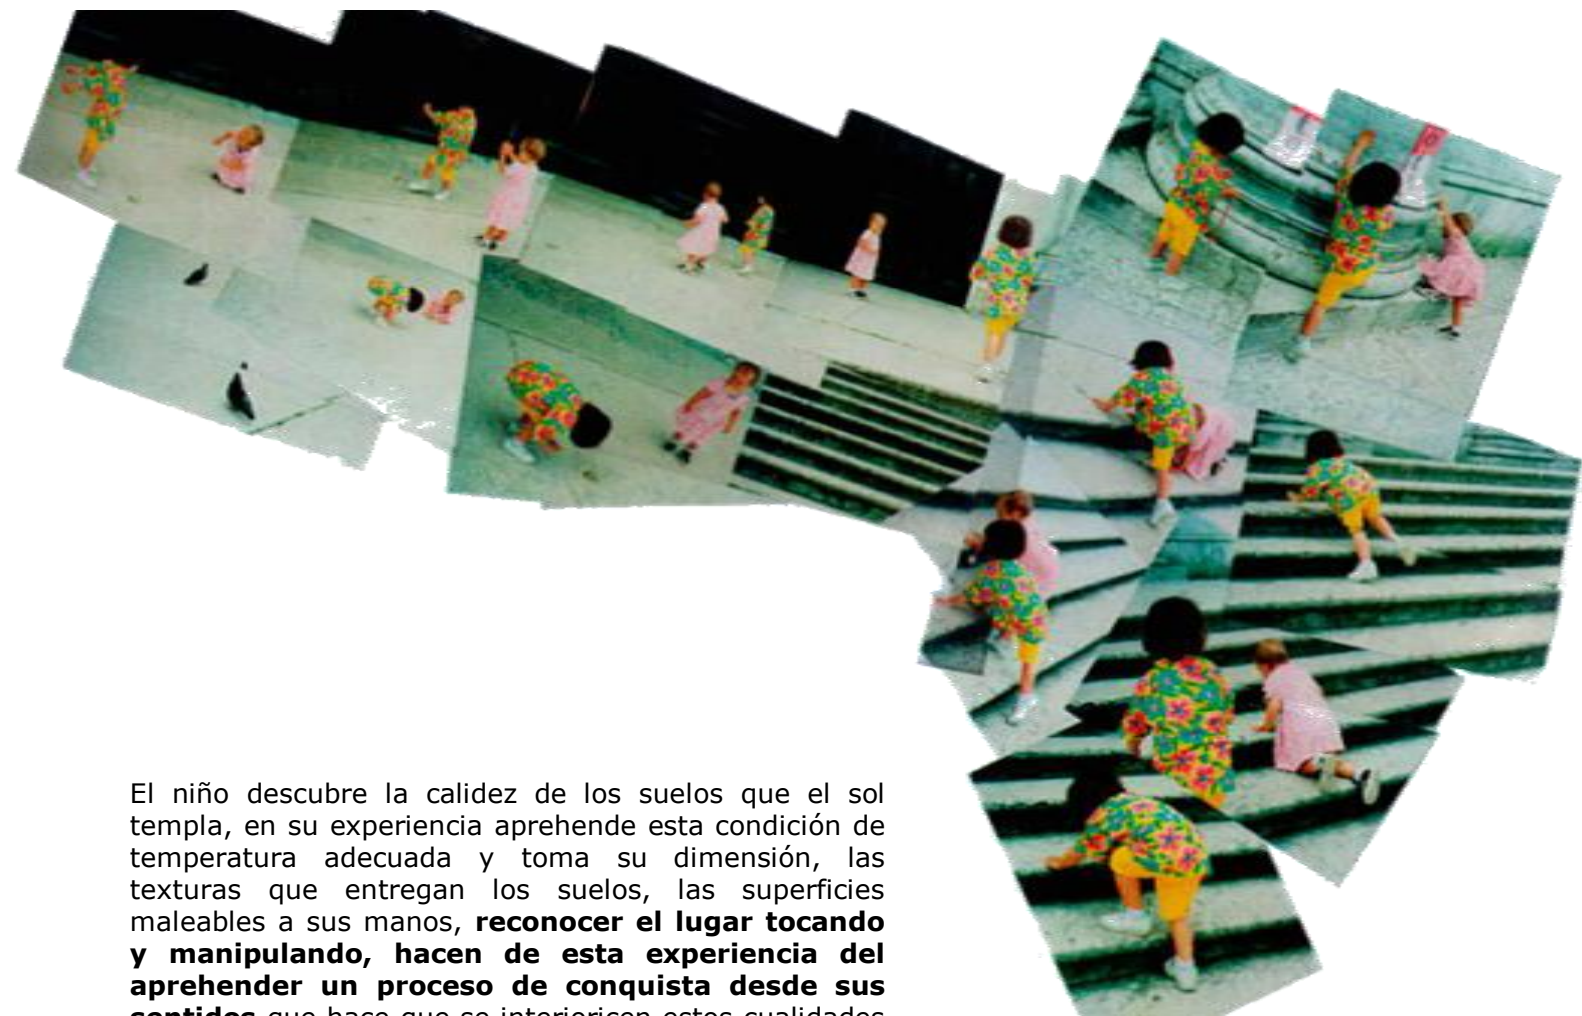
El niño descubre la calidez de los suelos que el sol templa, en su experiencia aprehende esta condición de temperatura adecuada y toma su dimensión, las texturas que entregan los suelos, las superficies maleables a sus manos, **reconocer el lugar tocando y manipulando, hacen de esta experiencia del aprehender un proceso de conquista desde sus** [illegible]